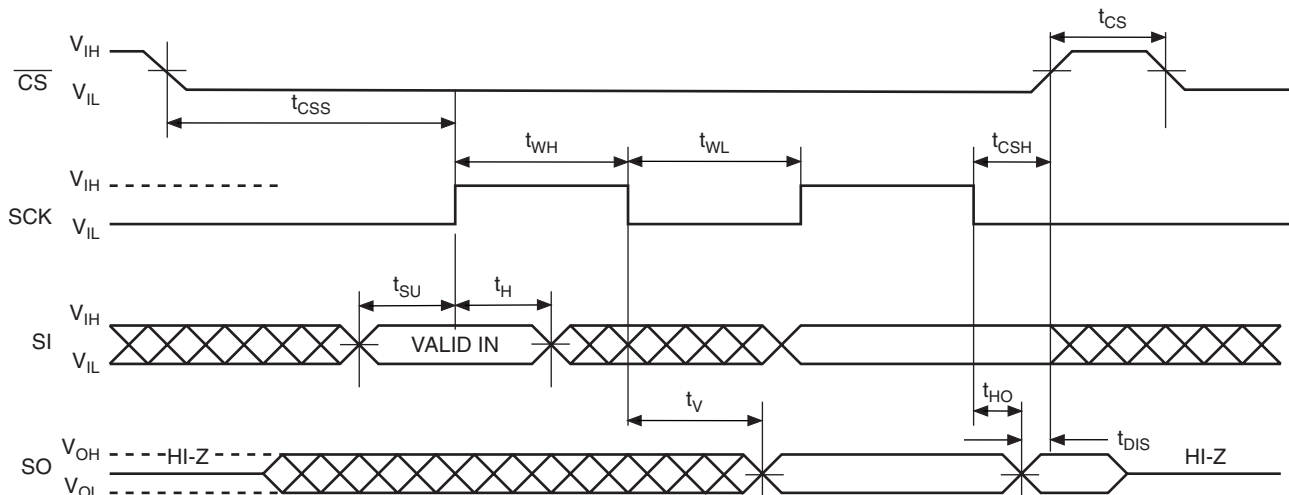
$V_{IH}$
$\overline{CS}$ $V_{IL}$
$t_{CS}$
$t_{CSS}$
$t_{WH}$
$t_{WL}$
$t_{CSH}$
$V_{IH}$
SCK $V_{IL}$
$t_{SU}$
$t_{H}$
$V_{IH}$
SI
$V_{IL}$
VALID IN
$t_{V}$
$t_{HO}$
$t_{DIS}$
SO $V_{OH}$
$V_{OL}$
HI-Z
HI-Z